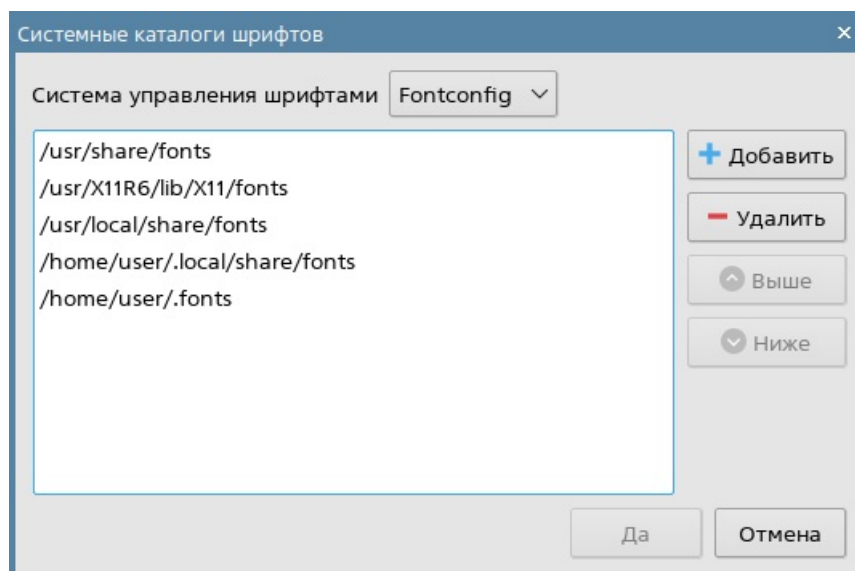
Системные каталоги шрифтов
×

Система управления шрифтами Fontconfig

/usr/share/fonts
/usr/X11R6/lib/X11/fonts
/usr/local/share/fonts
/home/user/.local/share/fonts
/home/user/.fonts

Добавить
Удалить
Выше
Ниже

Да
Отмена